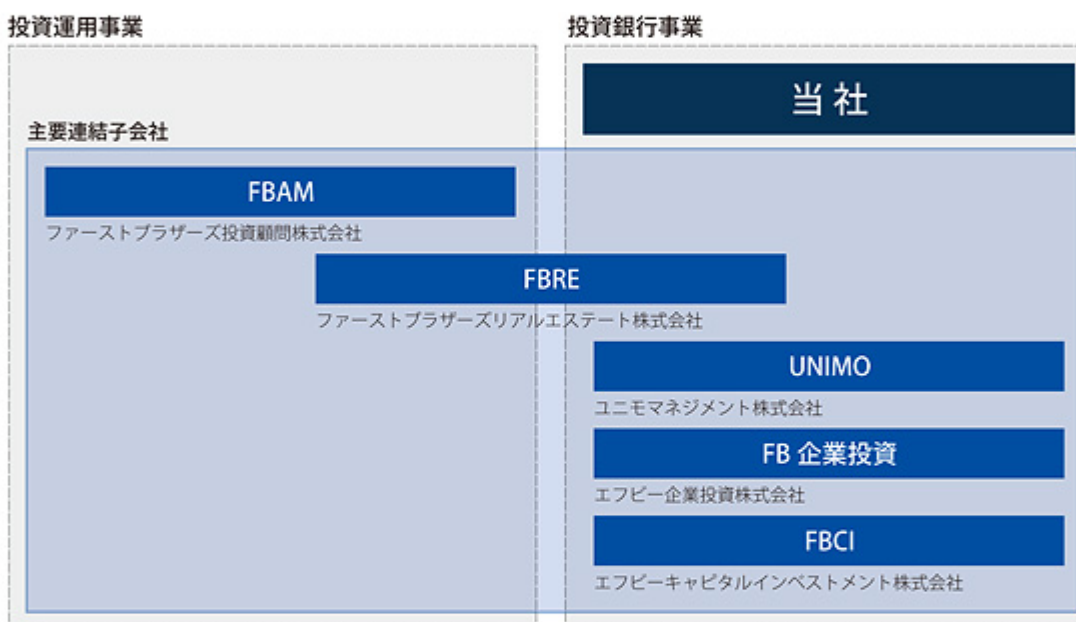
投資運用事業

投資銀行事業

当社

主要連結子会社

FBAM

ファーストブラザーズ投資顧問株式会社

FBRE

ファーストブラザーズリアルエステート株式会社

UNIMO

ユニモマネジメント株式会社

FB 企業投資

エフビー企業投資株式会社

FBCI

エフビーキャピタルインベストメント株式会社